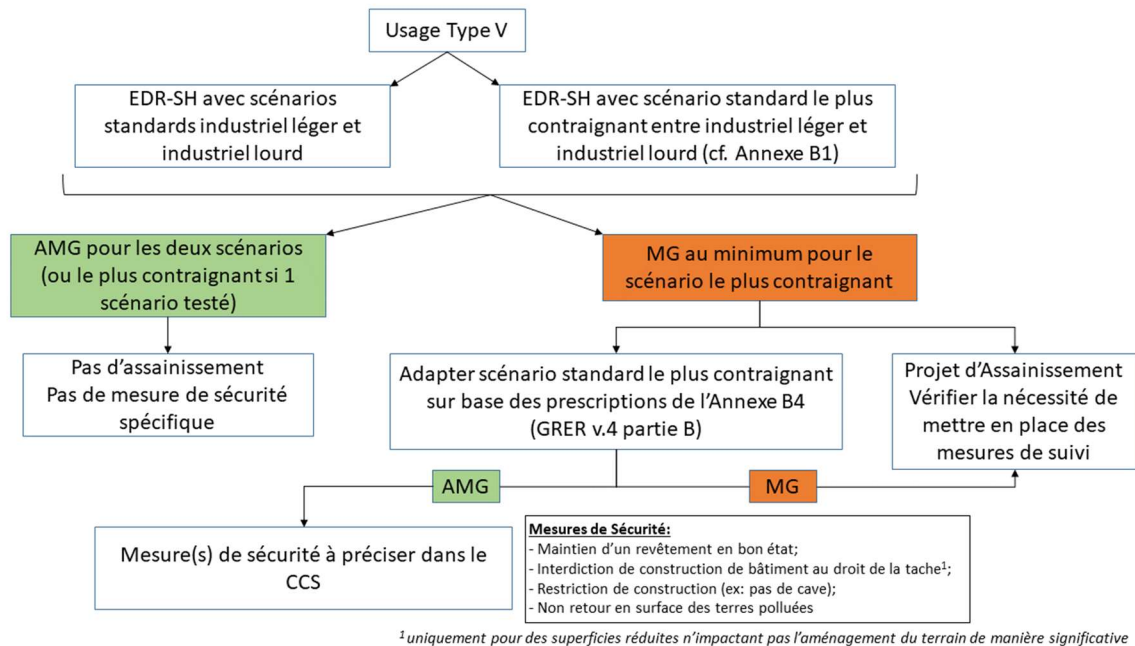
Usage Type V

EDR-SH avec scénarios standards industriel léger et industriel lourd

EDR-SH avec scénario standard le plus contraignant entre industriel léger et industriel lourd (cf. Annexe B1)

AMG pour les deux scénarios (ou le plus contraignant si 1 scénario testé)

MG au minimum pour le scénario le plus contraignant

Pas d'assainissement
Pas de mesure de sécurité spécifique

Adapter scénario standard le plus contraignant sur base des prescriptions de l'Annexe B4 (GRER v.4 partie B)

Projet d'Assainissement
Vérifier la nécessité de mettre en place des mesures de suivi

AMG

MG

Mesure(s) de sécurité à préciser dans le CCS

Mesures de Sécurité:
- Maintien d'un revêtement en bon état;
- Interdiction de construction de bâtiment au droit de la tache$^1$;
- Restriction de construction (ex: pas de cave);
- Non retour en surface des terres polluées

$^1$uniquement pour des superficies réduites n'impactant pas l'aménagement du terrain de manière significative